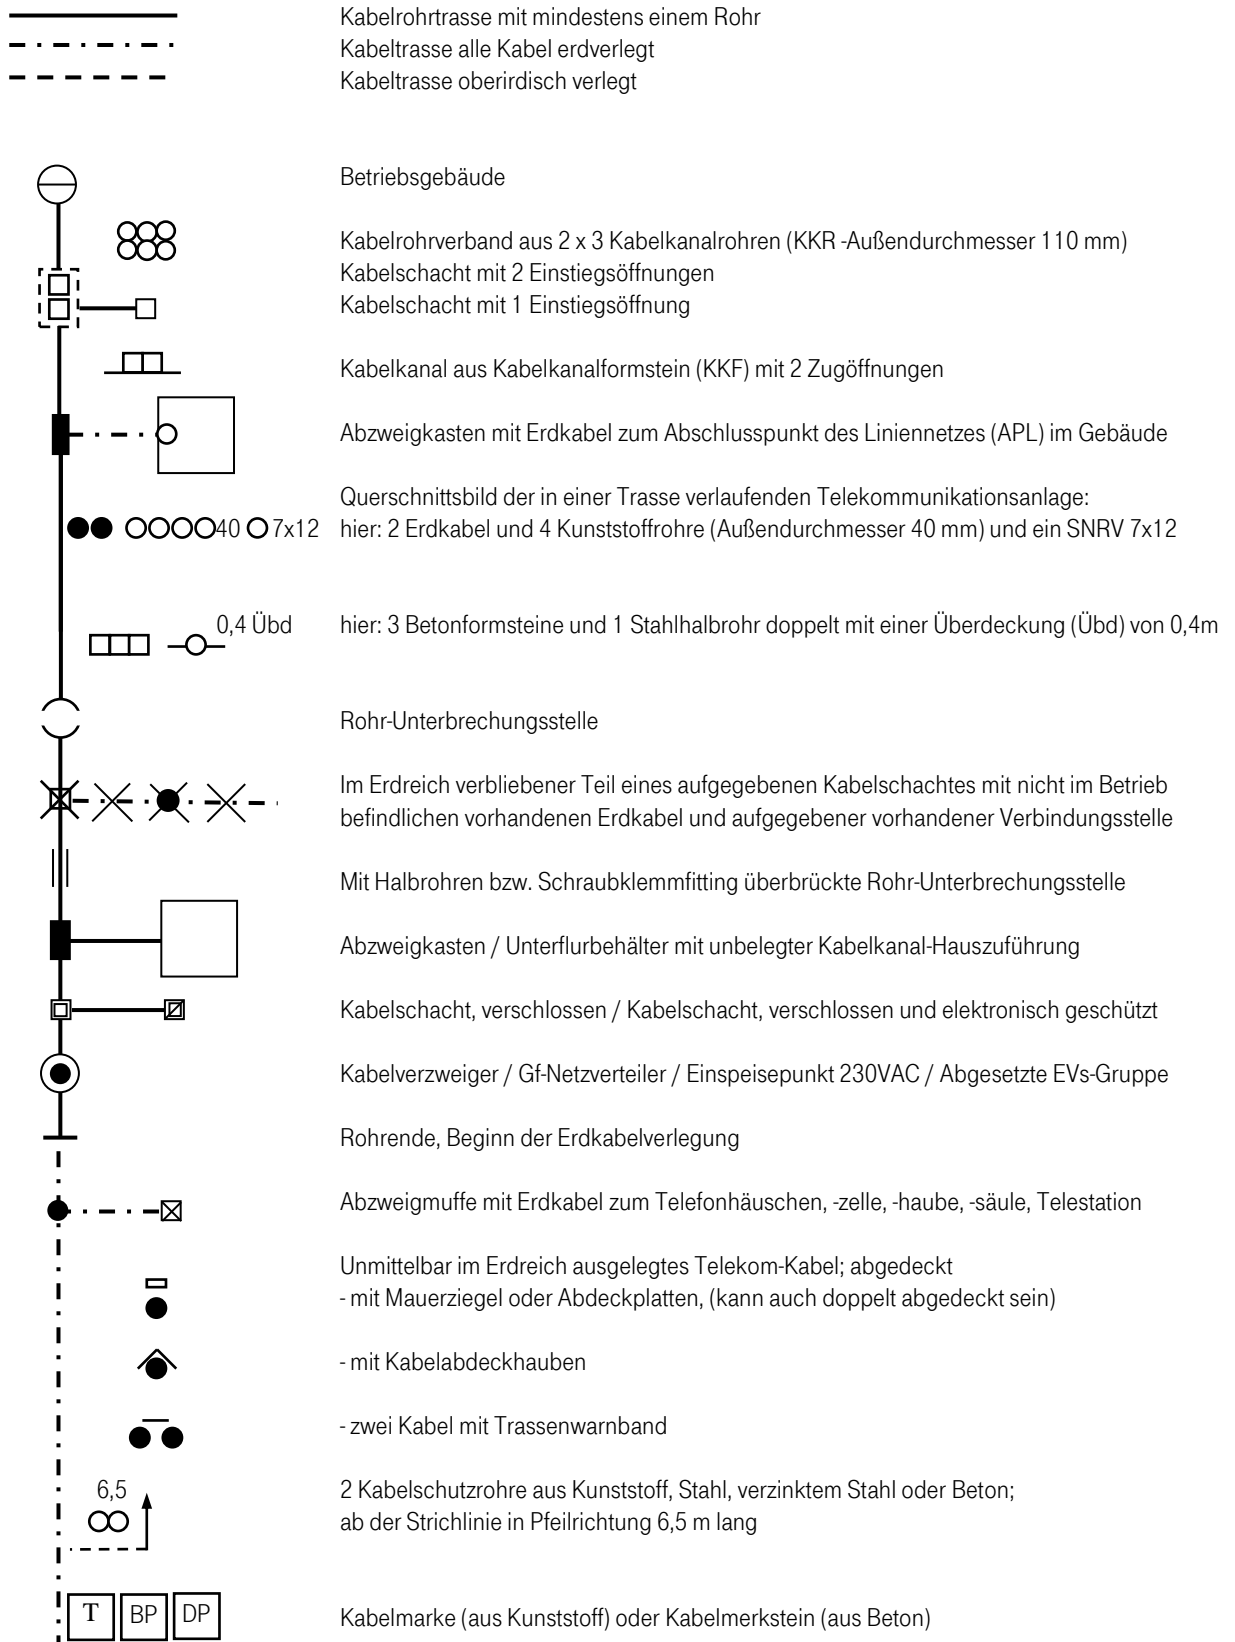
Kabelrohrtrasse mit mindestens einem Rohr
Kabeltrasse alle Kabel erdverlegt
Kabeltrasse oberirdisch verlegt

Betriebsgebäude

Kabelrohrverband aus 2 x 3 Kabelkanalrohren (KKR -Außendurchmesser 110 mm)
Kabelschacht mit 2 Einstiegsöffnungen
Kabelschacht mit 1 Einstiegsöffnung

Kabelkanal aus Kabelkanalformstein (KKF) mit 2 Zugöffnungen

Abzweigkasten mit Erdkabel zum Abschlusspunkt des Liniennetzes (APL) im Gebäude

40 7x12

Querschnittsbild der in einer Trasse verlaufenden Telekommunikationsanlage:
hier: 2 Erdkabel und 4 Kunststoffrohre (Außendurchmesser 40 mm) und ein SNRV 7x12

0,4 Übd

hier: 3 Betonformsteine und 1 Stahlhalbrohr doppelt mit einer Überdeckung (Übd) von 0,4m

Rohr-Unterbrechungsstelle

Im Erdreich verbliebener Teil eines aufgegebenen Kabelschachtes mit nicht im Betrieb befindlichen vorhandenen Erdkabel und aufgegebener vorhandener Verbindungsstelle

Mit Halbrohren bzw. Schraubklemmfitting überbrückte Rohr-Unterbrechungsstelle

Abzweigkasten / Unterflurbehälter mit unbelegter Kabelkanal-Hauszuführung

Kabelschacht, verschlossen / Kabelschacht, verschlossen und elektronisch geschützt

Kabelverzweiger / Gf-Netzverteiler / Einspeisepunkt 230VAC / Abgesetzte EVs-Gruppe

Rohrende, Beginn der Erdkabelverlegung

Abzweigmuffe mit Erdkabel zum Telefonhäuschen, -zelle, -haube, -säule, Telestation

Unmittelbar im Erdreich ausgelegtes Telekom-Kabel; abgedeckt
- mit Mauerziegel oder Abdeckplatten, (kann auch doppelt abgedeckt sein)

- mit Kabelabdeckhauben

- zwei Kabel mit Trassenwarnband

6,5

2 Kabelschutzrohre aus Kunststoff, Stahl, verzinktem Stahl oder Beton;
ab der Strichlinie in Pfeilrichtung 6,5 m lang

T BP DP

Kabelmarke (aus Kunststoff) oder Kabelmerkstein (aus Beton)